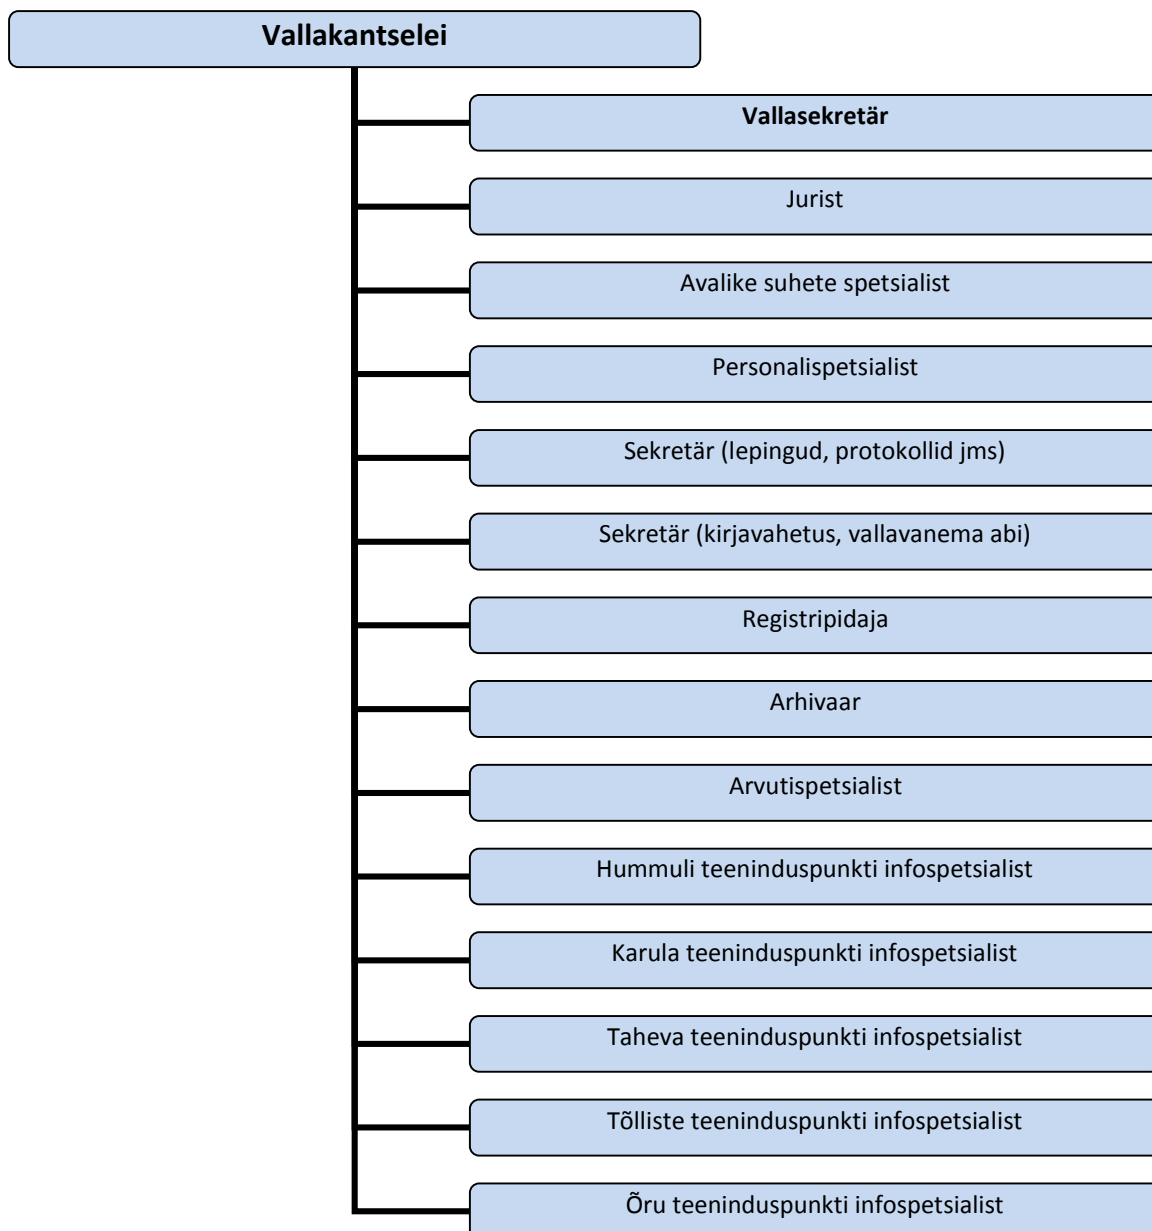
Vallakantselei

Vallasekretär

Jurist

Avalike suhete spetsialist

Personalispetsialist

Sekretär (lepingud, protokollid jms)

Sekretär (kirjavahetus, vallavanema abi)

Registripidaja

Arhivaar

Arvutispetsialist

Hummuli teeninduspunkti infospetsialist

Karula teeninduspunkti infospetsialist

Taheva teeninduspunkti infospetsialist

Tõlliste teeninduspunkti infospetsialist

Õru teeninduspunkti infospetsialist